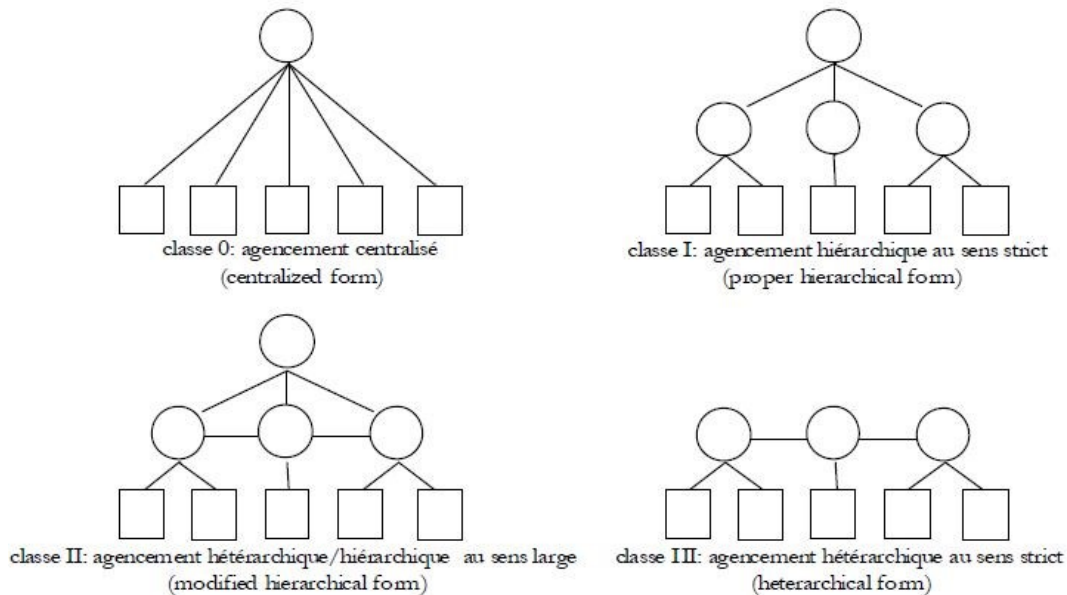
classe 0: agencement centralisé
(centralized form)

classe I: agencement hiérarchique au sens strict
(proper hierarchical form)

classe II: agencement hétérarchique/hiérarchique au sens large
(modified hierarchical form)

classe III: agencement hétérarchique au sens strict
(heterarchical form)